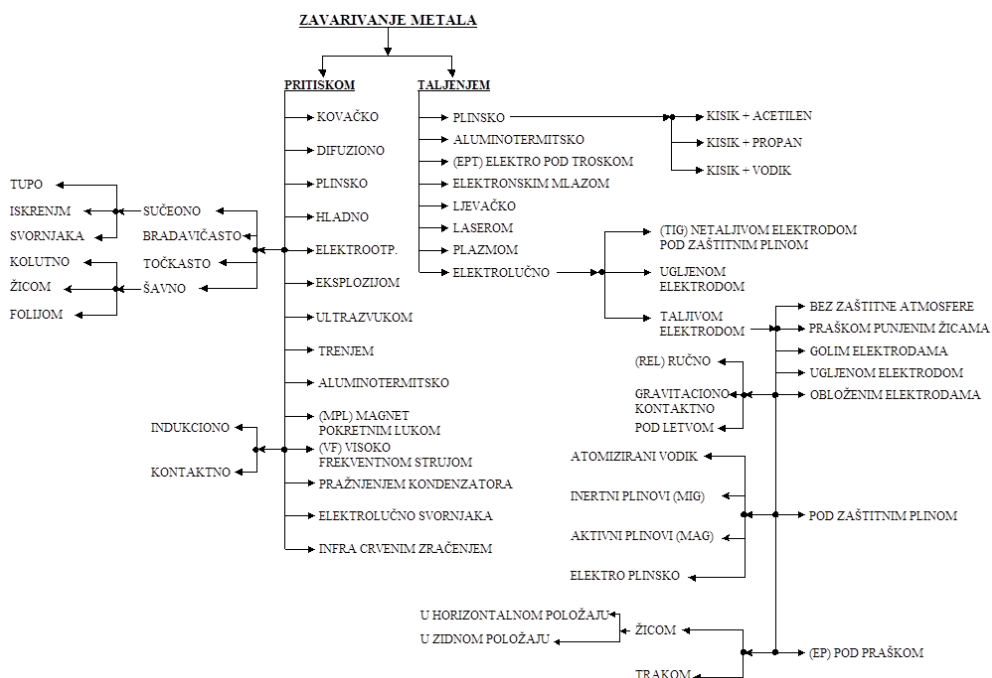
ZAVARIVANJE METALA

PRITISKOM

KOVAČKO
DIFUZIONO
PLINSKO
HLADNO
ELEKTROOTP.
EKSPLOZIJOM
ULTRAZVUKOM
TRENJEM
ALUMINOTERMITSKO
(MPL) MAGNET POKRETNIM LUKOM
(VF) VISOKO FREKVENTNOM STRUJOM
PRAŽNJENJEM KONDENZATORA
ELEKTROLUČNO SVORNJAKA
INFRA CRVENIM ZRAČENJEM

SUČEONO
BRADAVIČASTO
TOČKASTO
ŠAVNO

TUPO
ISKRENJM
SVORNJAKA
KOLUTNO
ŽICOM
FOLIJOM

INDUKCIONO
KONTAKTNO

TALJENJEM

PLINSKO
ALUMINOTERMITSKO
(EPT) ELEKTRO POD TROSKOM
ELEKTRONSKIM MLAZOM
LJEVAČKO
LASEROM
PLAZMOM
ELEKTROLUČNO

KISIK + ACETILEN
KISIK + PROPAN
KISIK + VODIK

(TIG) NETALJIVOM ELEKTRODOM POD ZAŠTITNIM PLINOM
UGLJENOM ELEKTRODOM
TALJIVOM ELEKTRODOM

BEZ ZAŠTITNE ATMOSFERE
PRAŠKOM PUNJENIM ŽICAMA
GOLIM ELEKTRODAMA
UGLJENOM ELEKTRODOM
OBLOŽENIM ELEKTRODAMA

(REL) RUČNO
GRAVITACIONO
KONTAKTNO
POD LETVOM

POD ZAŠTITNIM PLINOM

ATOMIZIRANI VODIK
INERTNI PLINOVI (MIG)
AKTIVNI PLINOVI (MAG)
ELEKTRO PLINSKO

(EP) POD PRAŠKOM

ŽICOM
TRAKOM

U HORIZONTALNOM POLOŽAJU
U ZIDNOM POLOŽAJU